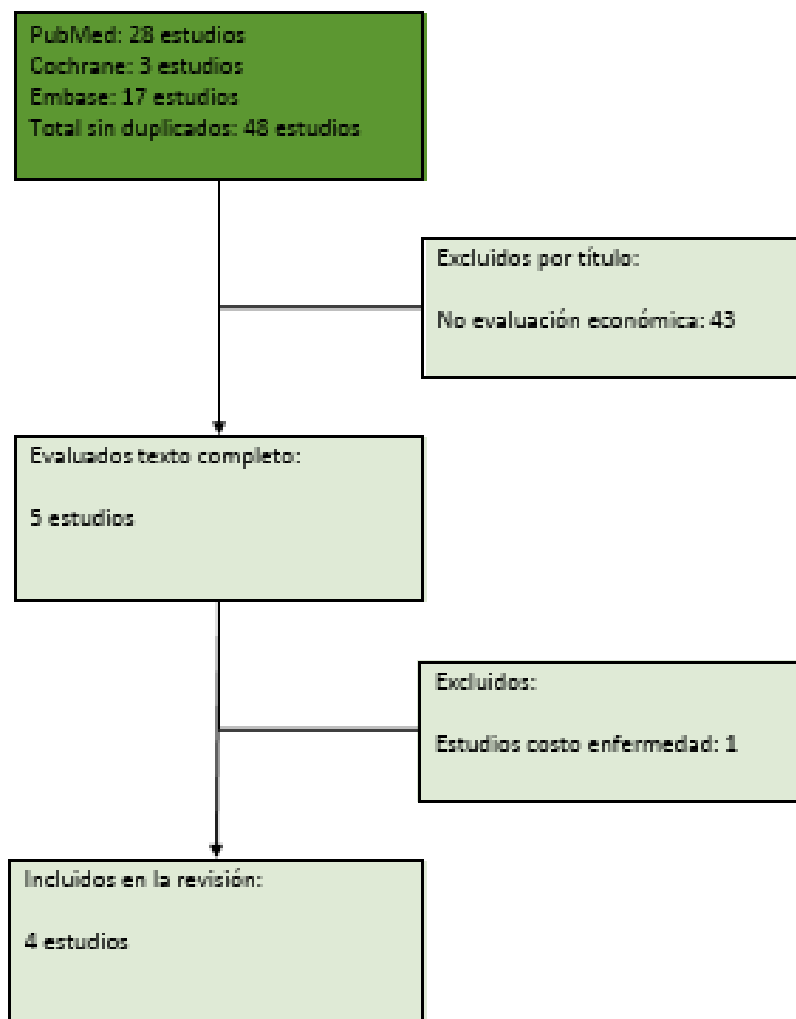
PubMed: 28 estudios
Cochrane: 3 estudios
Embase: 17 estudios
Total sin duplicados: 48 estudios

Excluidos por título:

No evaluación económica: 43

Evaluados texto completo:

5 estudios

Excluidos:

Estudios costo enfermedad: 1

Incluidos en la revisión:

4 estudios